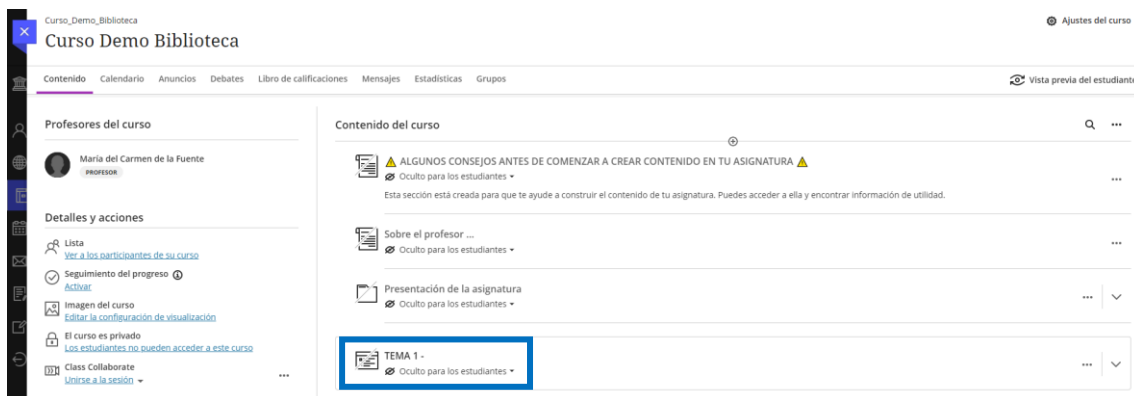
Curso_Demo_Biblioteca
Curso Demo Biblioteca

Ajustes del curso

Contenido Calendario Anuncios Debates Libro de calificaciones Mensajes Estadísticas Grupos

Vista previa del estudiant

Profesores del curso

María del Carmen de la Fuente
PROFESOR

Detalles y acciones

Lista
Ver a los participantes de su curso

Seguimiento del progreso
Activar

Imagen del curso
Editar la configuración de visualización

El curso es privado
Los estudiantes no pueden acceder a este curso

Class Collaborate
Unirse a la sesión

Contenido del curso

ALGUNOS CONSEJOS ANTES DE COMENZAR A CREAR CONTENIDO EN TU ASIGNATURA
Oculto para los estudiantes
Esta sección está creada para que te ayude a construir el contenido de tu asignatura. Puedes acceder a ella y encontrar información de utilidad.

Sobre el profesor ...
Oculto para los estudiantes

Presentación de la asignatura
Oculto para los estudiantes

TEMA 1 -
Oculto para los estudiantes